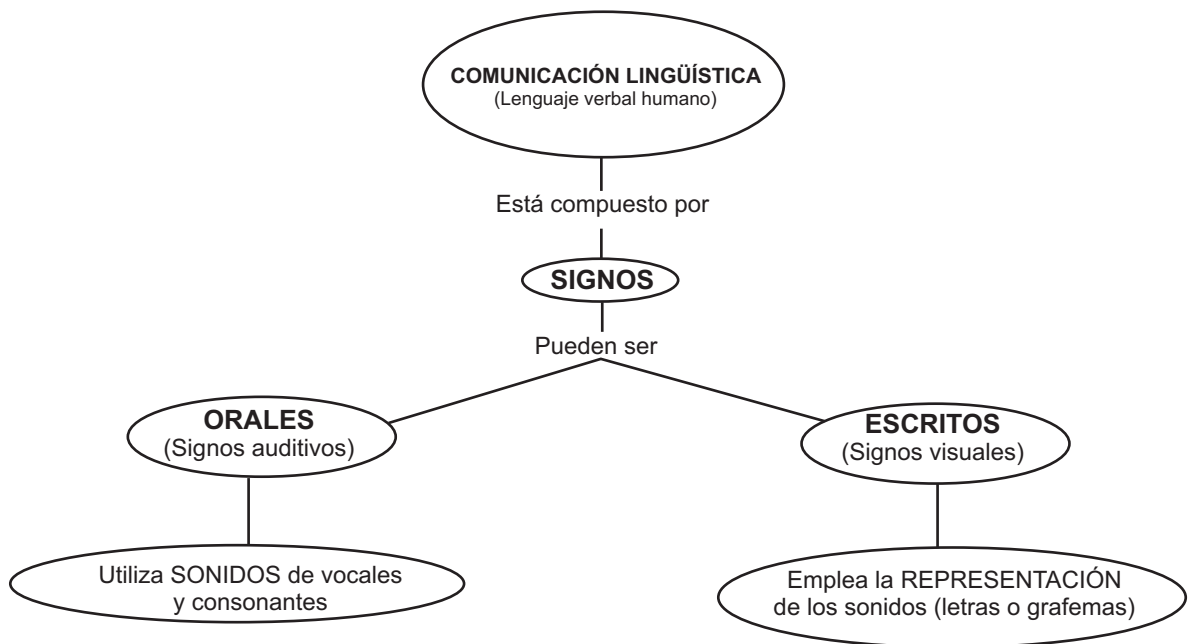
COMUNICACIÓN LINGÜÍSTICA
(Lenguaje verbal humano)

Está compuesto por

SIGNOS

Pueden ser

ORALES
(Signos auditivos)

ESCRITOS
(Signos visuales)

Utiliza SONIDOS de vocales y consonantes

Emplea la REPRESENTACIÓN de los sonidos (letras o grafemas)